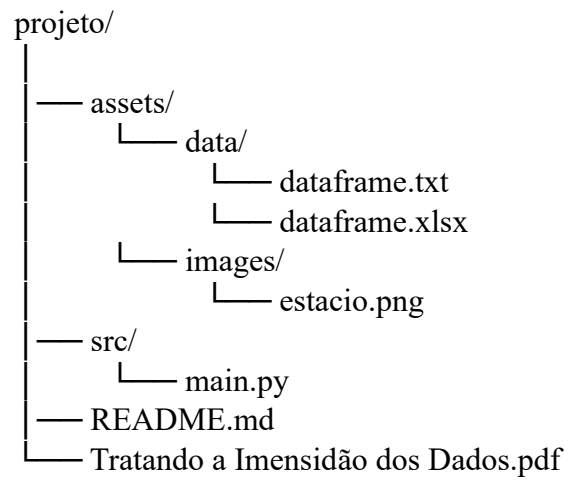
projeto/
│
├── assets/
│   └── data/
│       └── dataframe.txt
│       └── dataframe.xlsx
│   └── images/
│       └── estacio.png
├── src/
│   └── main.py
├── README.md
└── Tratando a Imensidão dos Dados.pdf